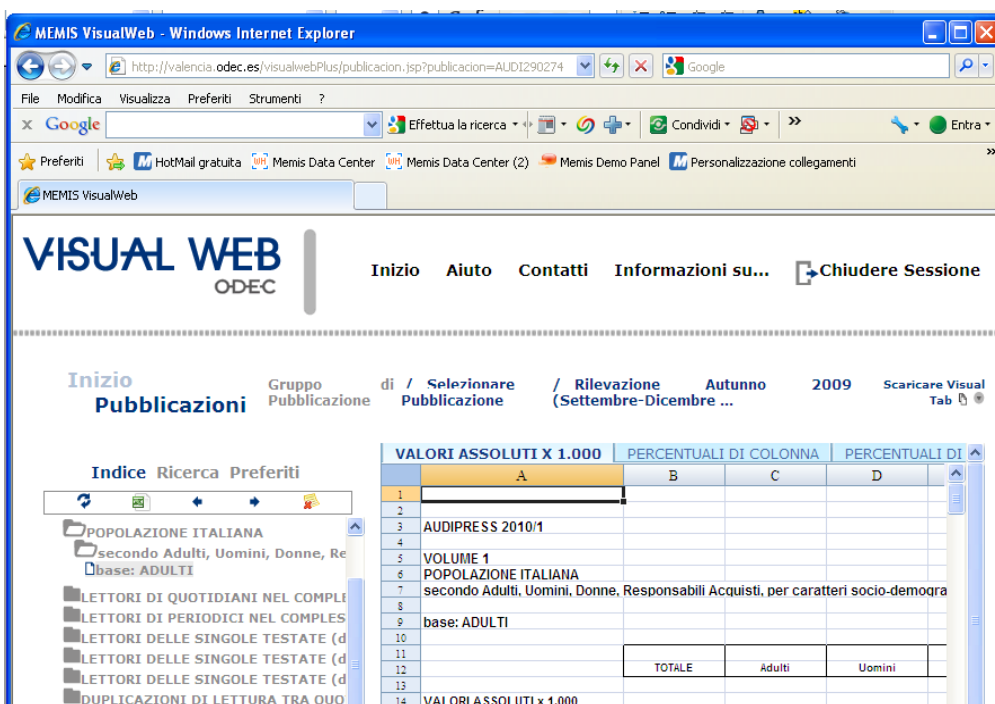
MEMIS VisualWeb - Windows Internet Explorer

http://valencia.odec.es/visualwebPlus/publicacion.jsp?publicacion=AUDI290274

Google

File Modifica Visualizza Preferiti Strumenti ?

Google

Effettua la ricerca

Condividi

Entra

Preferiti

HotMail gratuita

Memis Data Center

Memis Data Center (2)

Memis Demo Panel

Personalizzazione collegamenti

MEMIS VisualWeb

VISUAL WEB ODEC

Inizio Aiuto Contatti Informazioni su... Chiudere Sessione

Inizio Pubblicazioni

Gruppo di Pubblicazione / Selezionare Pubblicazione / Rilevazione Autunno 2009 (Settembre-Dicembre ...

Scaricare Visual Tab

VALORI ASSOLUTI X 1.000 | PERCENTUALI DI COLONNA | PERCENTUALI DI

Indice Ricerca Preferiti

POPOLAZIONE ITALIANA
secondo Adulti, Uomini, Donne, Re
base: ADULTI
LETTORI DI QUOTIDIANI NEL COMPLE
LETTORI DI PERIODICI NEL COMPLES
LETTORI DELLE SINGOLE TESTATE (d
LETTORI DELLE SINGOLE TESTATE (d
LETTORI DELLE SINGOLE TESTATE (d
DUPLICAZIONI DI LETTURA TRA QUO

| | A | B | C | D |
|---|---|---|---|---|
| 1 | | | | |
| 2 | | | | |
| 3 | AUDIPRESS 2010/1 | | | |
| 4 | | | | |
| 5 | VOLUME 1 | | | |
| 6 | POPOLAZIONE ITALIANA | | | |
| 7 | secondo Adulti, Uomini, Donne, Responsabili Acquisti, per caratteri socio-demogra | | | |
| 8 | | | | |
| 9 | base: ADULTI | | | |
| 10 | | | | |
| 11 | | | | |
| 12 | | TOTALE | Adulti | Uomini |
| 13 | | | | |
| 14 | VALORI ASSOLUTI x 1.000 | | | |